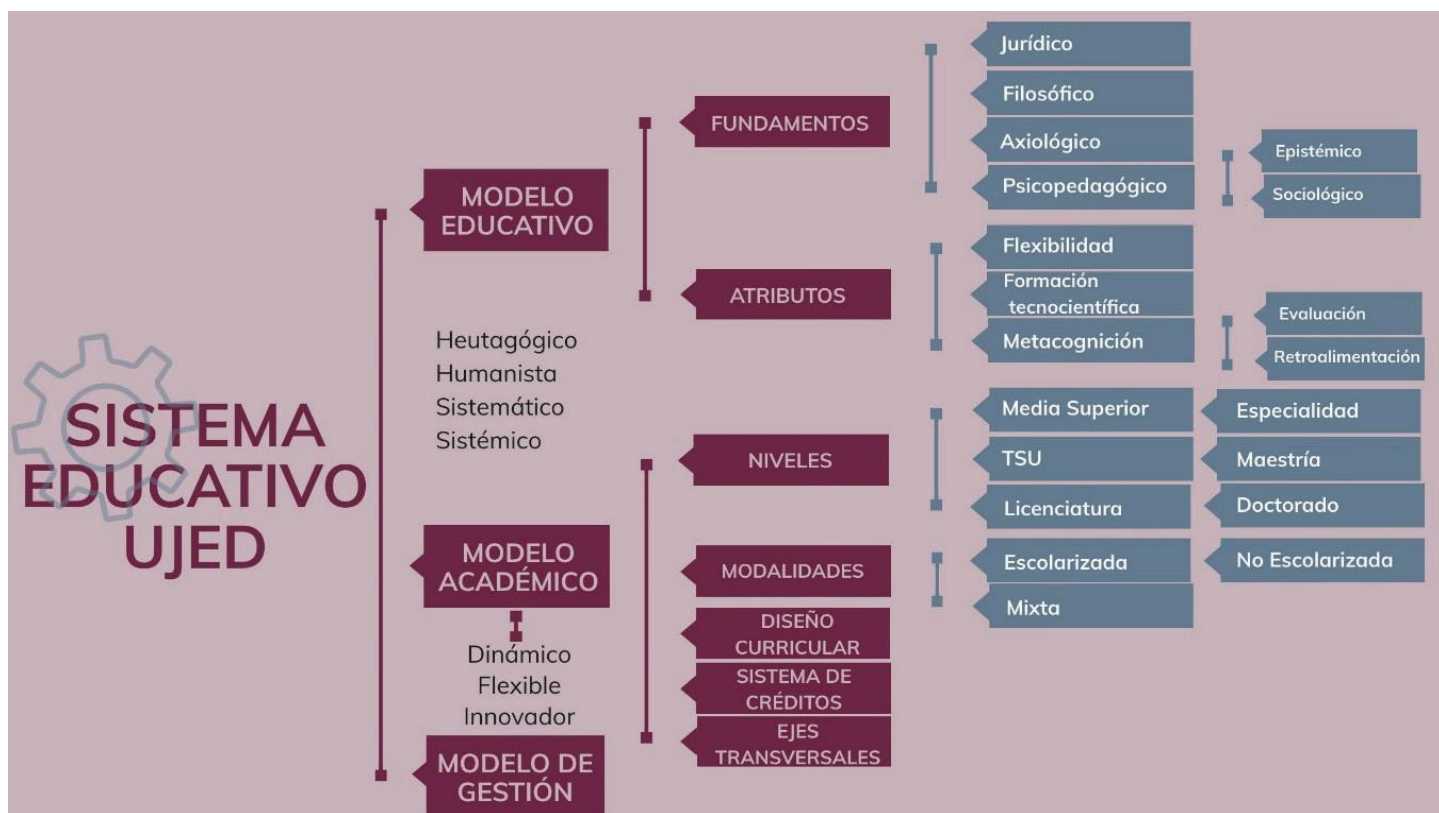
SISTEMA EDUCATIVO UJED

MODELO EDUCATIVO

Heutagógico
Humanista
Sistemático
Sistémico

FUNDAMENTOS

Jurídico
Filosófico
Axiológico
Psicopedagógico

Epistémico
Sociológico

ATRIBUTOS

Flexibilidad
Formación tecnocientífica
Metacognición

Evaluación
Retroalimentación

MODELO ACADÉMICO

Dinámico
Flexible
Innovador

NIVELES

Media Superior
TSU
Licenciatura

Especialidad
Maestría
Doctorado

MODALIDADES

Escolarizada
Mixta

No Escolarizada

DISEÑO CURRICULAR

SISTEMA DE CRÉDITOS

EJES TRANSVERSALES

MODELO DE GESTIÓN